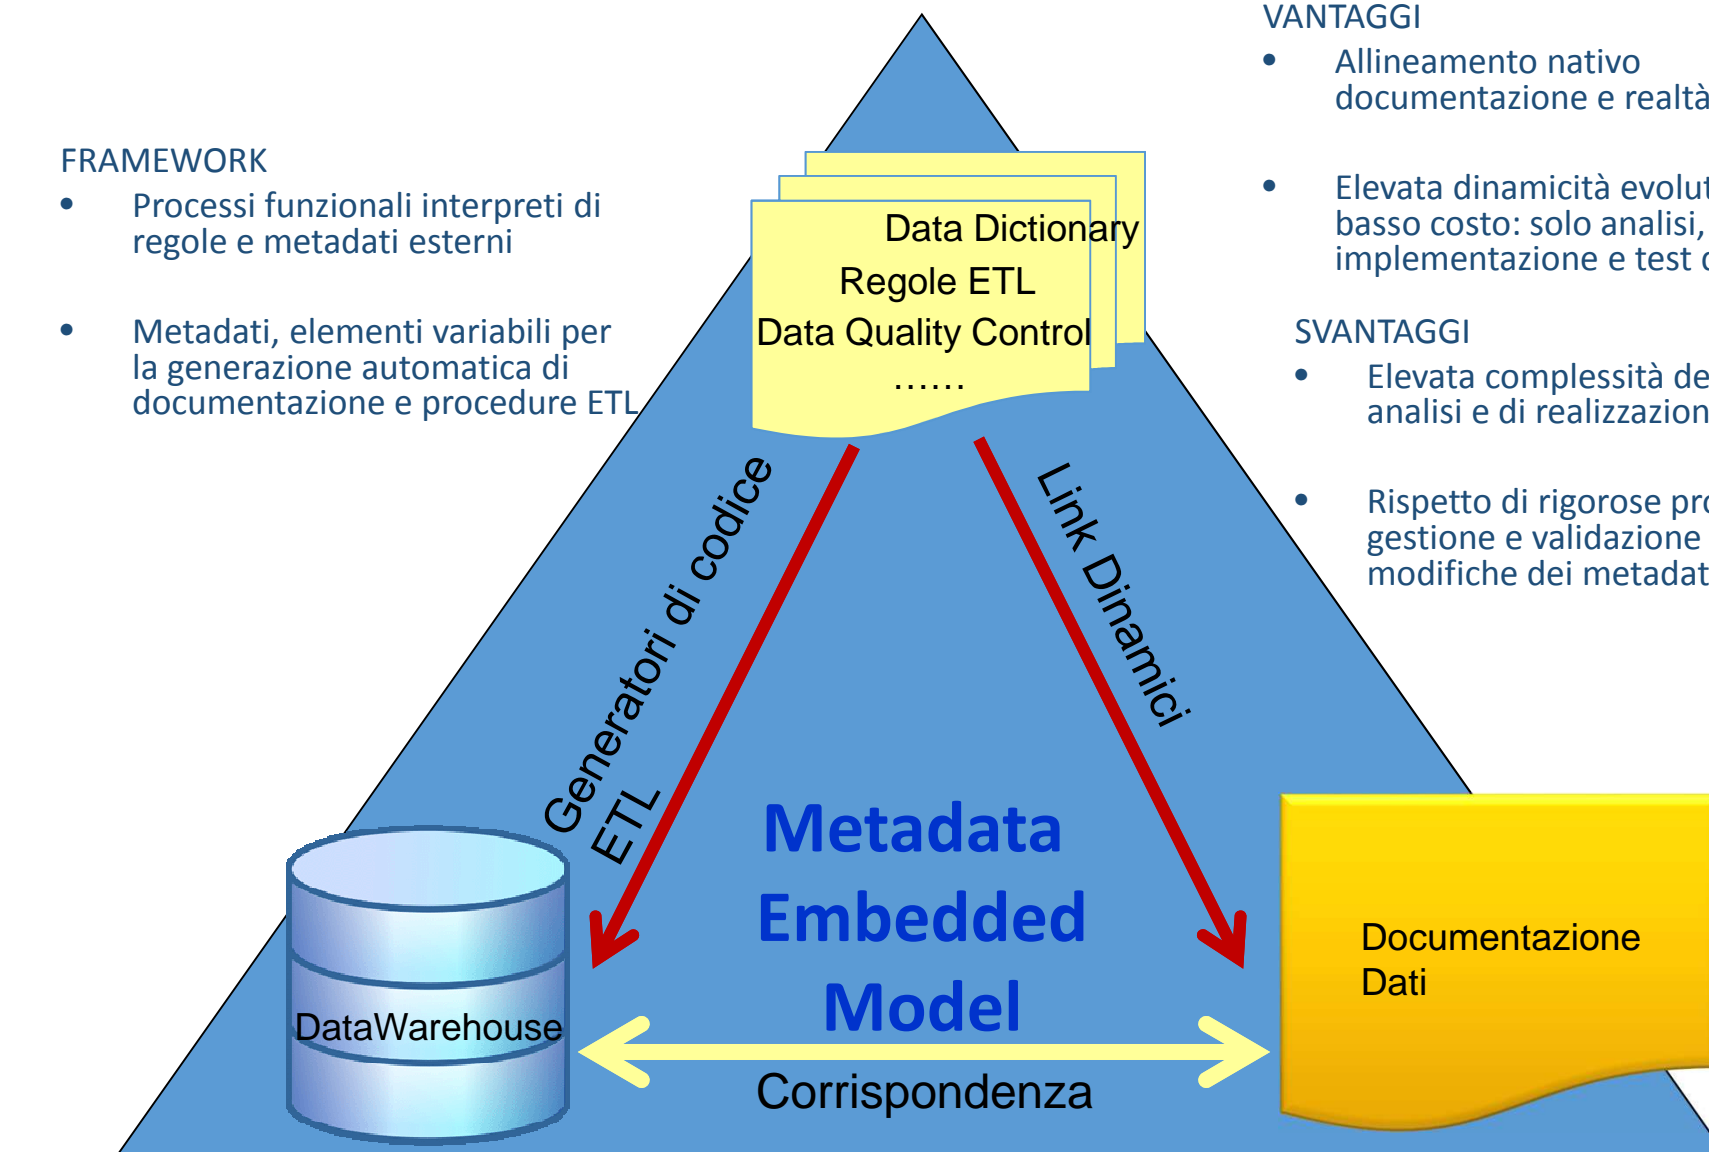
FRAMEWORK

- Processi funzionali interpreti di regole e metadati esterni

- Metadati, elementi variabili per la generazione automatica di documentazione e procedure ETL

VANTAGGI

- Allineamento nativo documentazione e realtà

- Elevata dinamicità evolut basso costo: solo analisi, implementazione e test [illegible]

SVANTAGGI

- Elevata complessità de analisi e di realizzazion

- Rispetto di rigorose pro gestione e validazione modifiche dei metadat

Data Dictionary
Regole ETL
Data Quality Control
……

Generatori di codice ETL

Link Dinamici

Metadata Embedded Model

DataWarehouse

Documentazione Dati

Corrispondenza